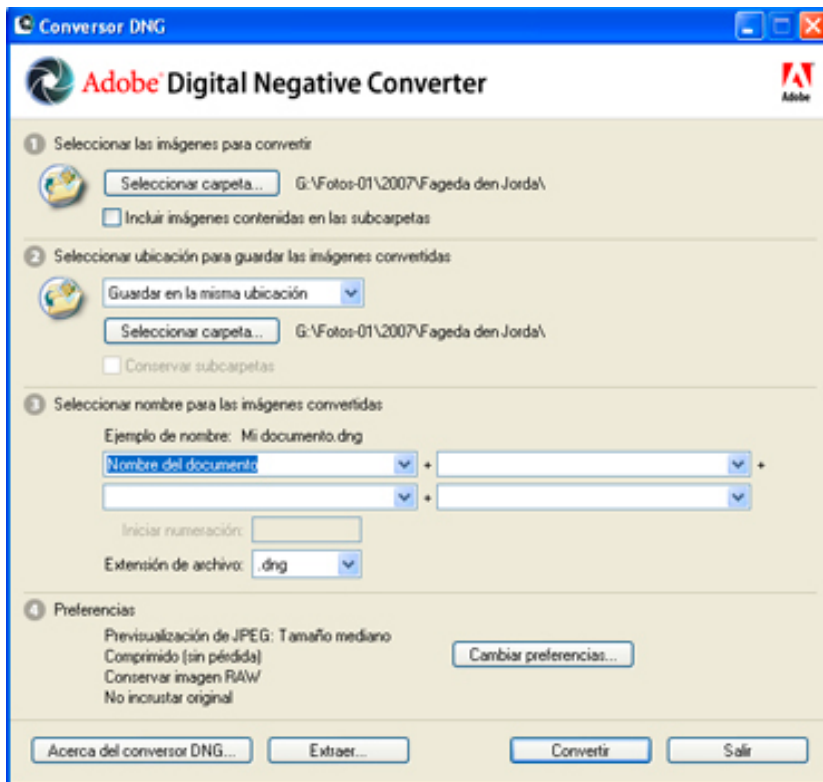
Conversor DNG

Adobe Digital Negative Converter

Adobe

1 Seleccionar las imágenes para convertir

Seleccionar carpeta... G:\Fotos-01\2007\Fageda den Jorda\

Incluir imágenes contenidas en las subcarpetas

2 Seleccionar ubicación para guardar las imágenes convertidas

Guardar en la misma ubicación

Seleccionar carpeta... G:\Fotos-01\2007\Fageda den Jorda\

Conservar subcarpetas

3 Seleccionar nombre para las imágenes convertidas

Ejemplo de nombre: Mi documento.dng

Nombre del documento + +

+

Iniciar numeración:

Extensión de archivo: .dng

4 Preferencias

Previsualización de JPEG: Tamaño mediano
Comprimido (sin pérdida)
Conservar imagen RAW
No incrustar original

Cambiar preferencias...

Acerca del conversor DNG... Extraer... Convertir Salir